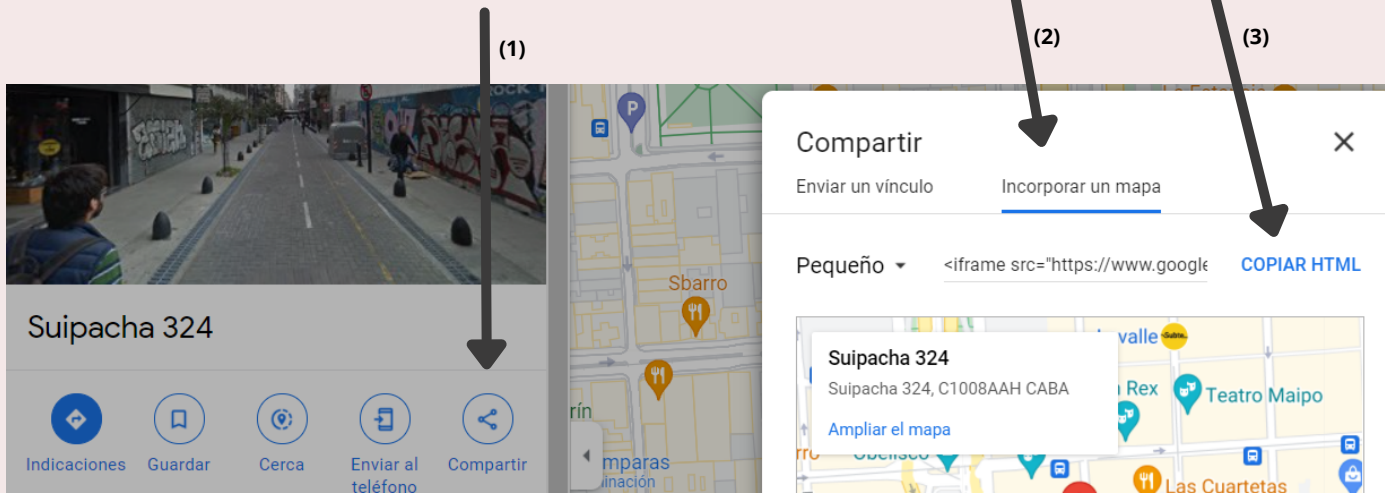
(1)

(2)

(3)

Suipacha 324

Indicaciones
Guardar
Cerca
Enviar al teléfono
Compartir

Sbarro

rín

mparas
inación

Compartir

Enviar un vínculo
Incorporar un mapa

Pequeño
<iframe src="https://www.google
COPIAR HTML

Suipacha 324
Suipacha 324, C1008AAH CABA
Ampliar el mapa

avalle
Subte

Rex
Teatro Maipo

rro
Obelisco

Las Cuartetas

La Estancia